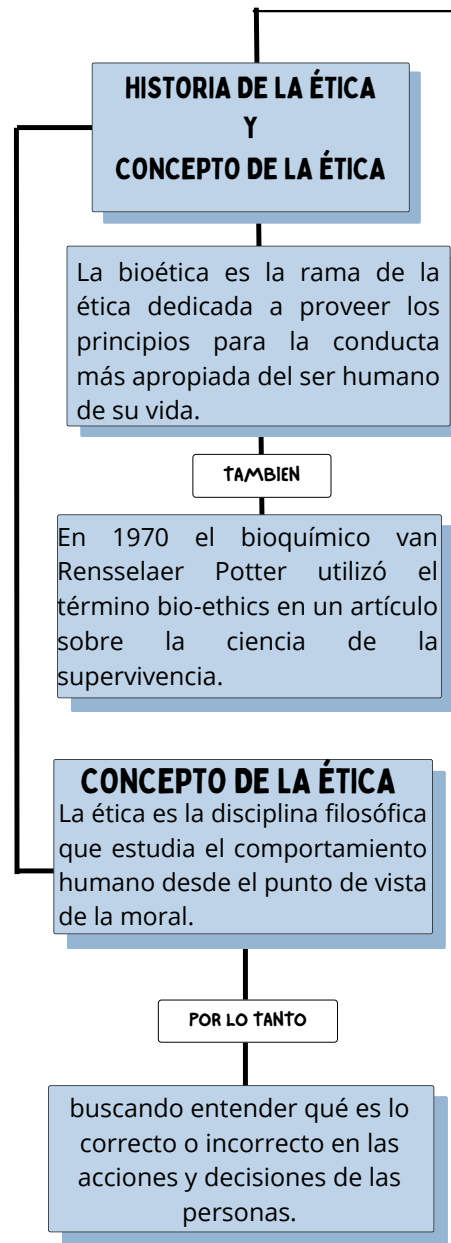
HISTORIA DE LA ÉTICA
Y
CONCEPTO DE LA ÉTICA

La bioética es la rama de la ética dedicada a proveer los principios para la conducta más apropiada del ser humano de su vida.

TAMBIEN

En 1970 el bioquímico van Rensselaer Potter utilizó el término bio-ethics en un artículo sobre la ciencia de la supervivencia.

CONCEPTO DE LA ÉTICA

La ética es la disciplina filosófica que estudia el comportamiento humano desde el punto de vista de la moral.

POR LO TANTO

buscando entender qué es lo correcto o incorrecto en las acciones y decisiones de las personas.